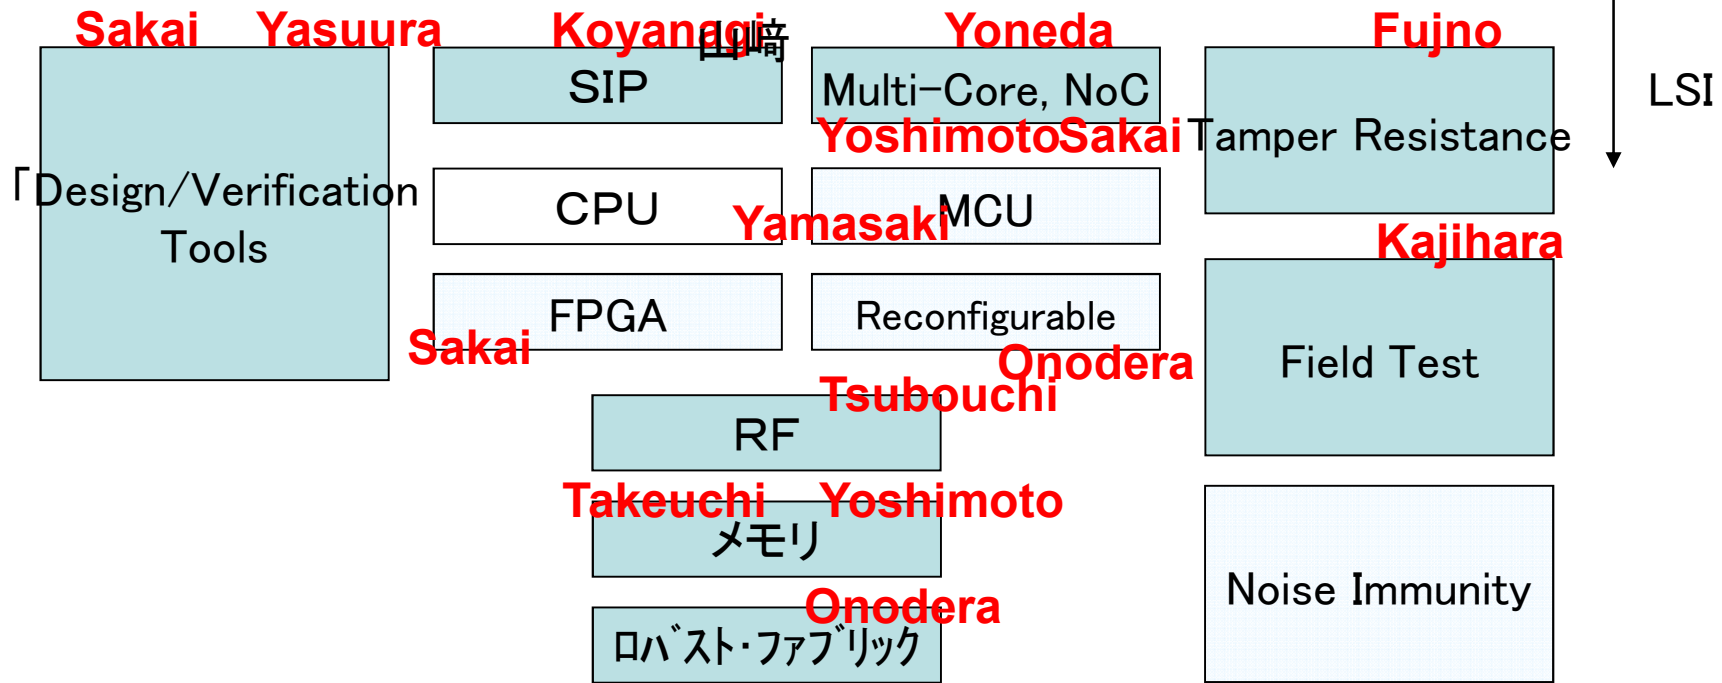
Sakai Yasuura

「Design/Verification Tools

Koyanagi 山崎

SIP

CPU

FPGA

Sakai

Yoneda

Multi-Core, NoC

Yoshimoto Sakai

Yamasaki MCU

Reconfigurable

Onodera

Tsubouchi

RF

Takeuchi Yoshimoto

メモリ

Onodera

ロバスト・ファブリック

Fujno

Tamper Resistance

Kajihara

Field Test

Noise Immunity

LSI